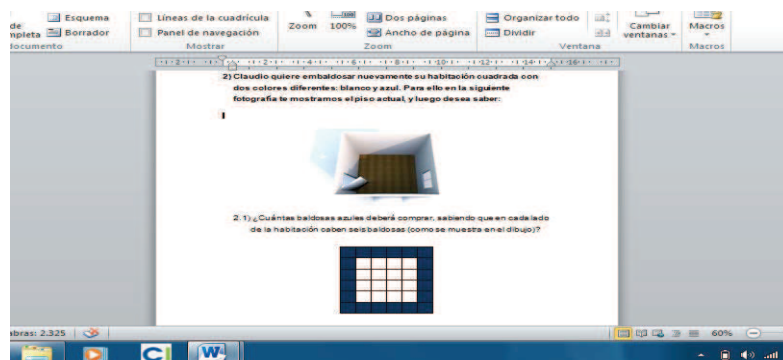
de
npleta Esquema
Borrador
Documento

Líneas de la cuadrícula
Panel de navegación
Mostrar

Zoom 100%
Dos páginas
Ancho de página
Zoom

Organizar todo
Dividir
Cambiar ventanas
Ventana

Macros
Macros

2) Claudio quiere embaldosar nuevamente su habitación cuadrada con dos colores diferentes: blanco y azul. Para ello en la siguiente fotografía te mostramos el piso actual, y luego desea saber:

2.1) ¿Cuántas baldosas azules deberá comprar, sabiendo que en cada lado de la habitación caben seis baldosas (como se muestra en el dibujo)?

abras: 2.325

60%